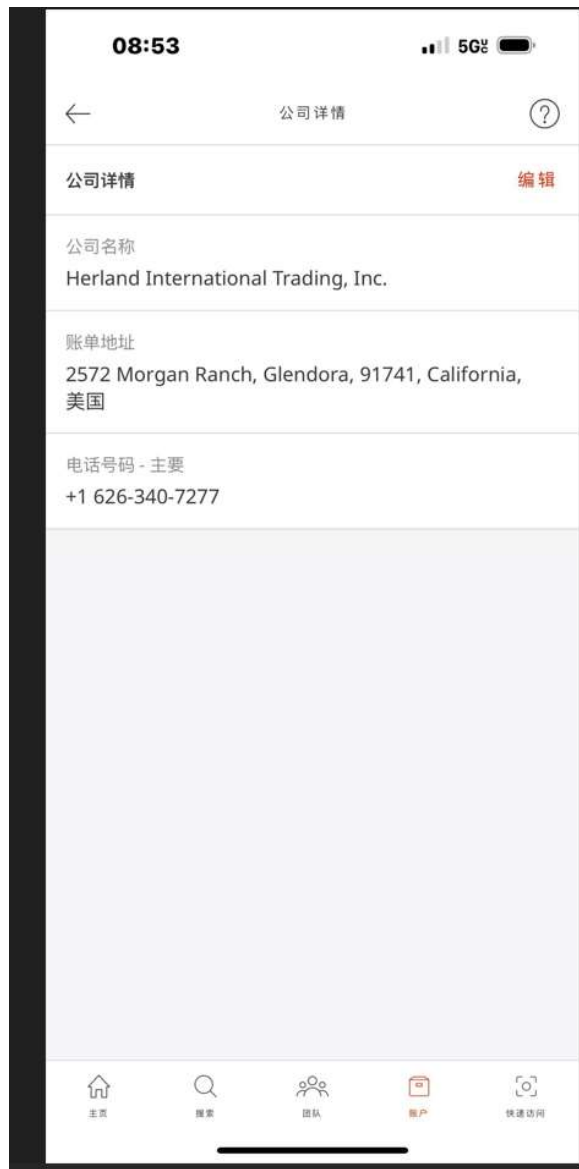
08:53

5G

公司详情

?

公司详情

编辑

公司名称
Herland International Trading, Inc.

账单地址
2572 Morgan Ranch, Glendora, 91741, California, 美国

电话号码 - 主要
+1 626-340-7277

主页 搜索 团队 账户 快速访问